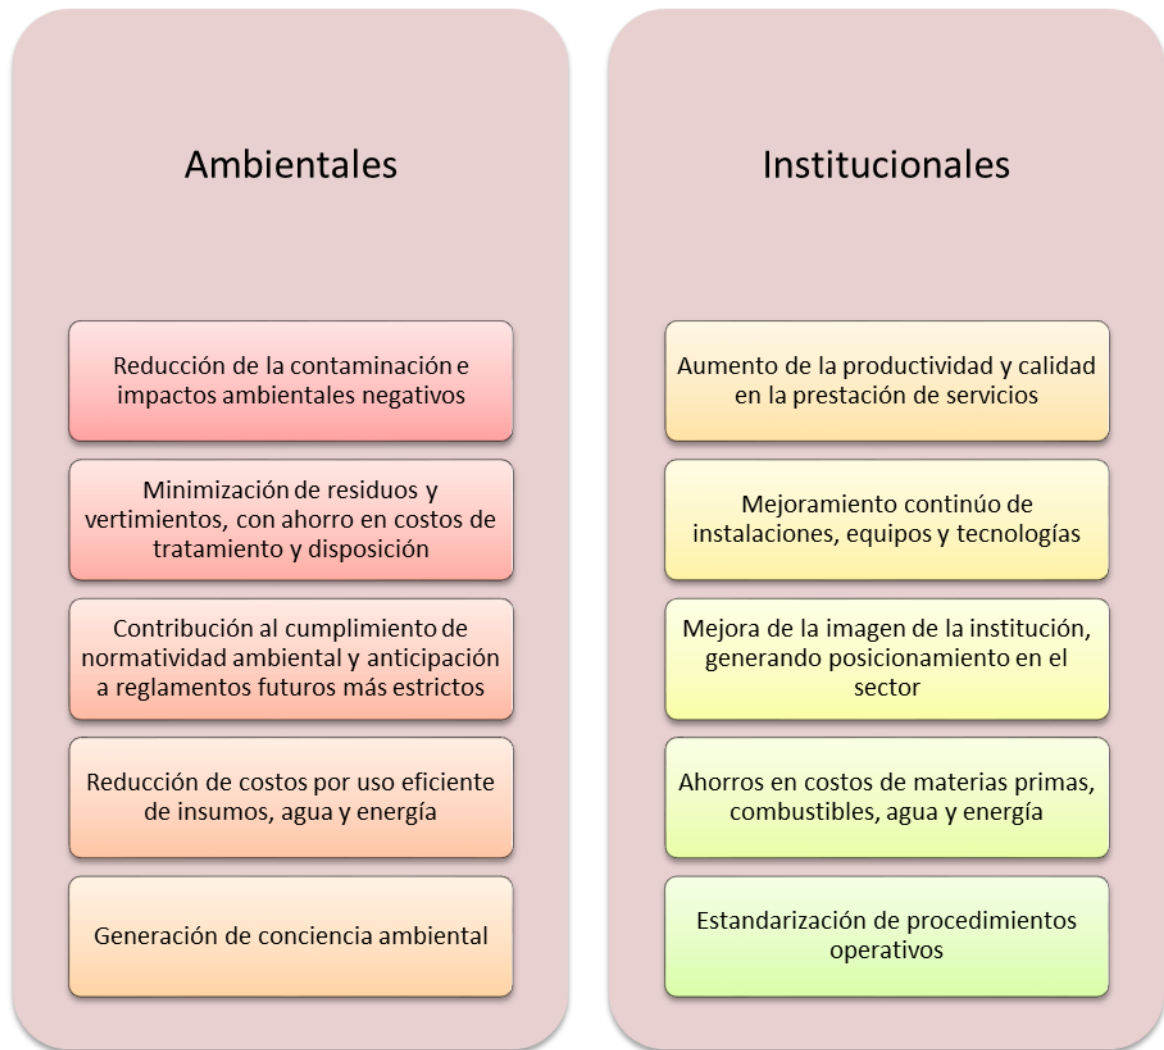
Ambientales

Reducción de la contaminación e impactos ambientales negativos

Minimización de residuos y vertimientos, con ahorro en costos de tratamiento y disposición

Contribución al cumplimiento de normatividad ambiental y anticipación a reglamentos futuros más estrictos

Reducción de costos por uso eficiente de insumos, agua y energía

Generación de conciencia ambiental

Institucionales

Aumento de la productividad y calidad en la prestación de servicios

Mejoramiento continúo de instalaciones, equipos y tecnologías

Mejora de la imagen de la institución, generando posicionamiento en el sector

Ahorros en costos de materias primas, combustibles, agua y energía

Estandarización de procedimientos operativos